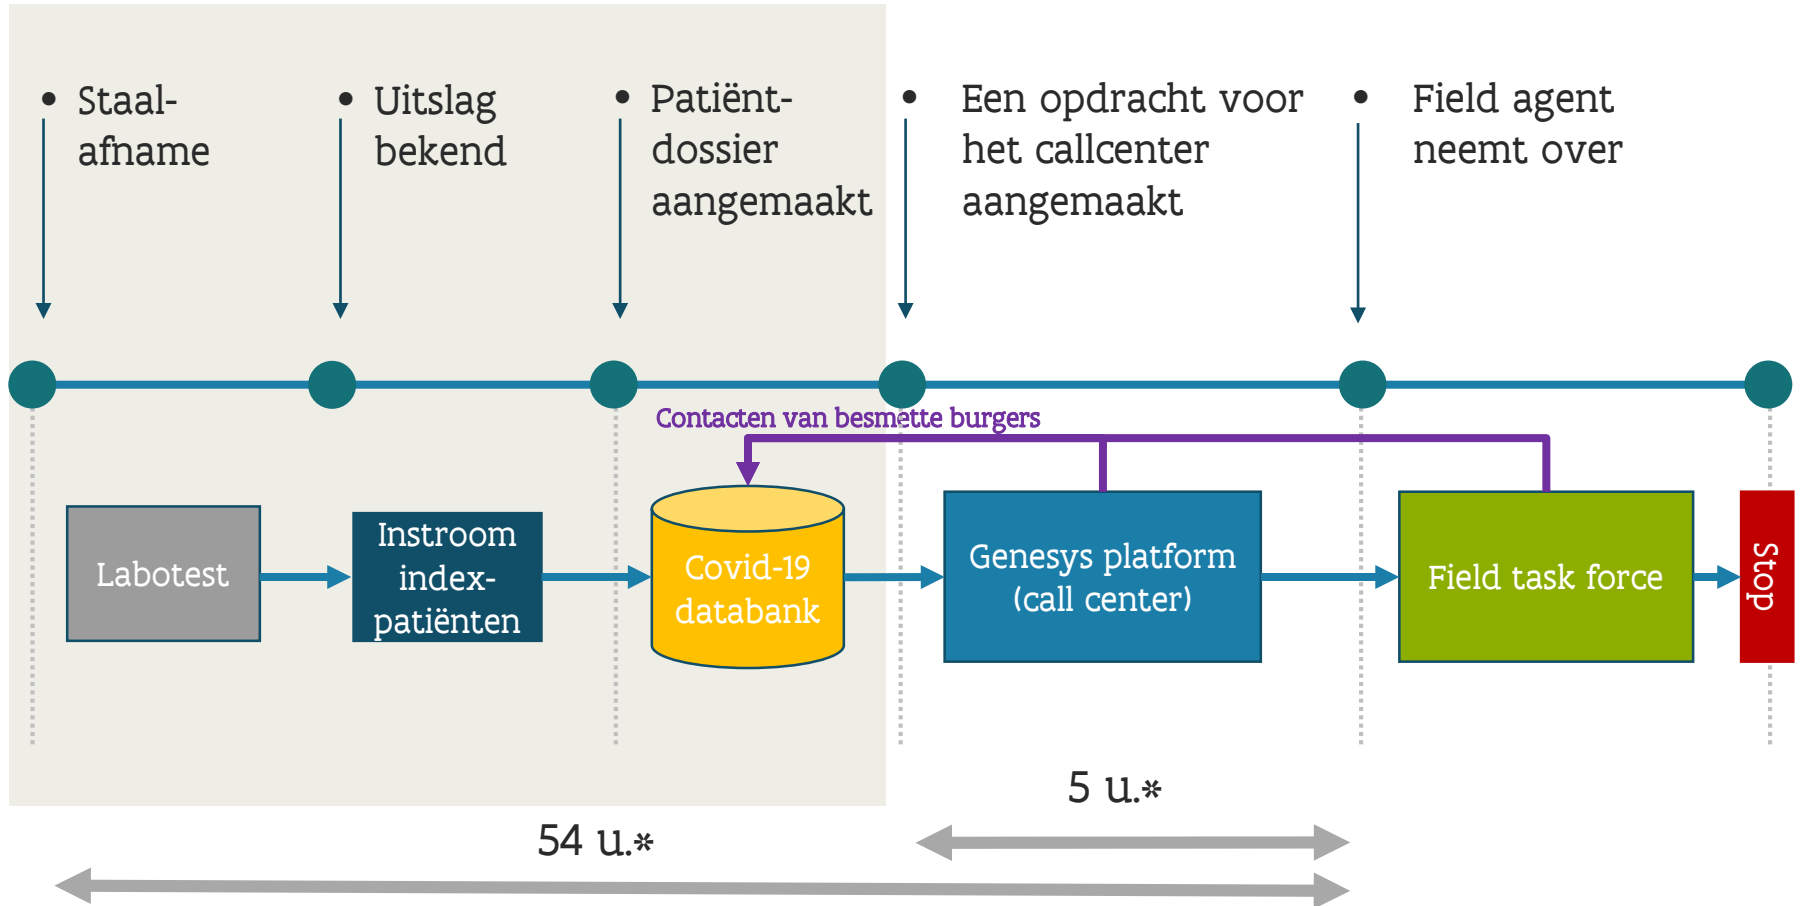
Staalafname

Uitslag bekend

Patiëntdossier aangemaakt

Een opdracht voor het callcenter aangemaakt

Field agent neemt over

Contacten van besmette burgers

Labotest

Instroom indexpatiënten

Covid-19 databank

Genesys platform (call center)

Field task force

Stop

5 u.*

54 u.*